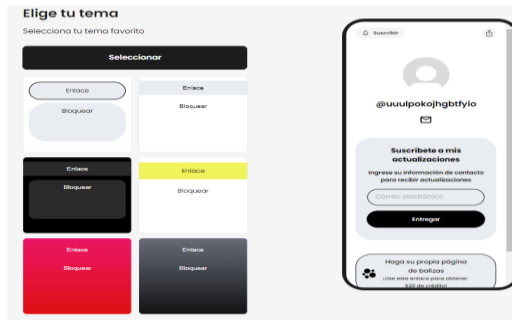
Elige tu tema

Selecciona tu tema favorito

Seleccionar

Enlace

Bloquear

Enlace

Bloquear

Enlace

Bloquear

Enlace

Bloquear

Enlace

Bloquear

Enlace

Bloquear

Suscribir

@uuulpokojhgbtfyio

Suscríbete a mis actualizaciones

Ingrese su información de contacto para recibir actualizaciones

Correo electrónico

Entregar

Haga su propia página de balizas

(Use este enlace para obtener $20 de crédito)